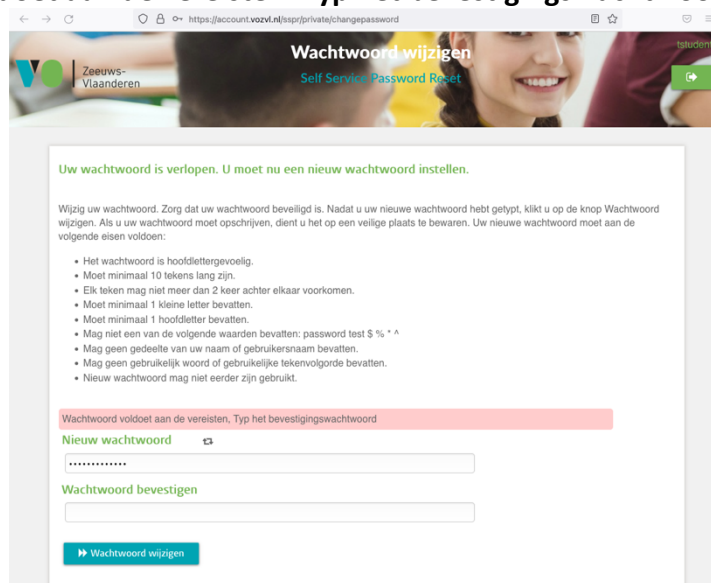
https://account.vozvl.nl/sspr/private/changepassword

Zeeuws-Vlaanderen

Wachtwoord wijzigen

Self Service Password Reset

tstuden

Uw wachtwoord is verlopen. U moet nu een nieuw wachtwoord instellen.

Wijzig uw wachtwoord. Zorg dat uw wachtwoord beveiligd is. Nadat u uw nieuwe wachtwoord hebt getypt, klikt u op de knop Wachtwoord wijzigen. Als u uw wachtwoord moet opschrijven, dient u het op een veilige plaats te bewaren. Uw nieuwe wachtwoord moet aan de volgende eisen voldoen:

- Het wachtwoord is hoofdlettergevoelig.
- Moet minimaal 10 tekens lang zijn.
- Elk teken mag niet meer dan 2 keer achter elkaar voorkomen.
- Moet minimaal 1 kleine letter bevatten.
- Moet minimaal 1 hoofdletter bevatten.
- Mag niet een van de volgende waarden bevatten: password test $ % * ^
- Mag geen gedeelte van uw naam of gebruikersnaam bevatten.
- Mag geen gebruikelijk woord of gebruikelijke tekenvolgorde bevatten.
- Nieuw wachtwoord mag niet eerder zijn gebruikt.

Wachtwoord voldoet aan de vereisten, Typ het bevestigingswachtwoord

Nieuw wachtwoord

•••••••••••••

Wachtwoord bevestigen

Wachtwoord wijzigen